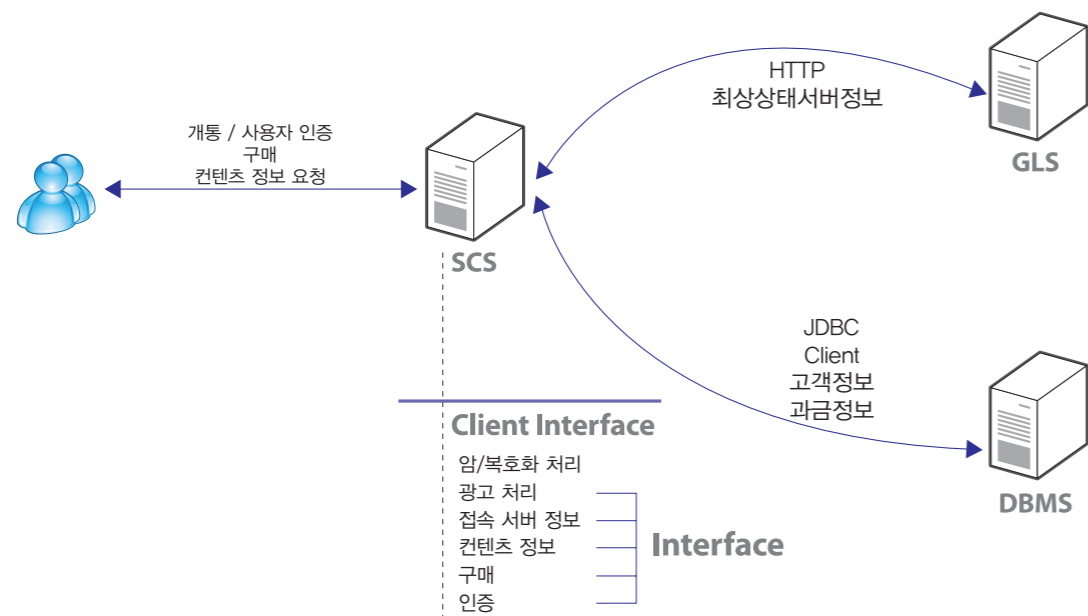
개통 / 사용자 인증
구매
컨텐츠 정보 요청

SCS

HTTP
최상상태서버정보

GLS

JDBC
Client
고객정보
과금정보

DBMS

Client Interface
암/복호화 처리
광고 처리
접속 서버 정보
컨텐츠 정보
구매
인증

Interface